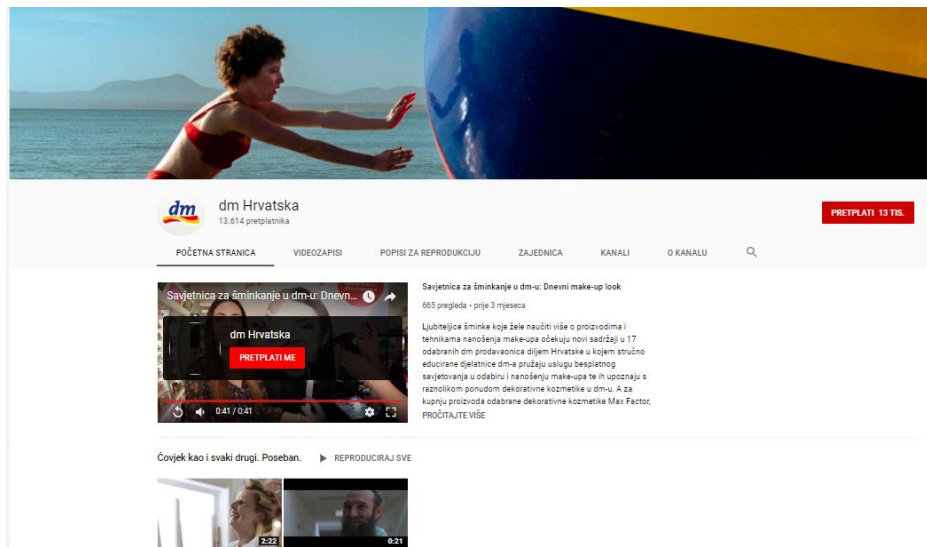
dm

dm Hrvatska
13.614 pretplatnika

PRETPLATI 13 TIS.

POČETNA STRANICA
VIDEOZAPISI
POPISI ZA REPRODUKCIJU
ZAJEDNICA
KANALI
O KANALU

Savjetnica za šminkanje u dm-u: Dnevn...

dm Hrvatska
PRETPLATI ME

0:41 / 0:41

Savjetnica za šminkanje u dm-u: Dnevni make-up look
665 pregleda • prije 3 mjeseca

Ljubiteljice šminke koje žele naučiti više o proizvodima i tehnikama nanošenja make-upa očekuju novi sadržaji u 17 odabranih dm prodavaonica diljem Hrvatske u kojem stručno educirane djelatnice dm-a pružaju uslugu besplatnog savjetovanja u odabiru i nanošenju make-upa te ih upoznaju s raznolikom ponudom dekorativne kozmetike u dm-u. A za kupnju proizvoda odabrane dekorativne kozmetike Max Factor,
PROČITAJTE VIŠE

Čovjek kao i svaki drugi. Poseban.
REPRODUCIRAJ SVE

2:22
0:21